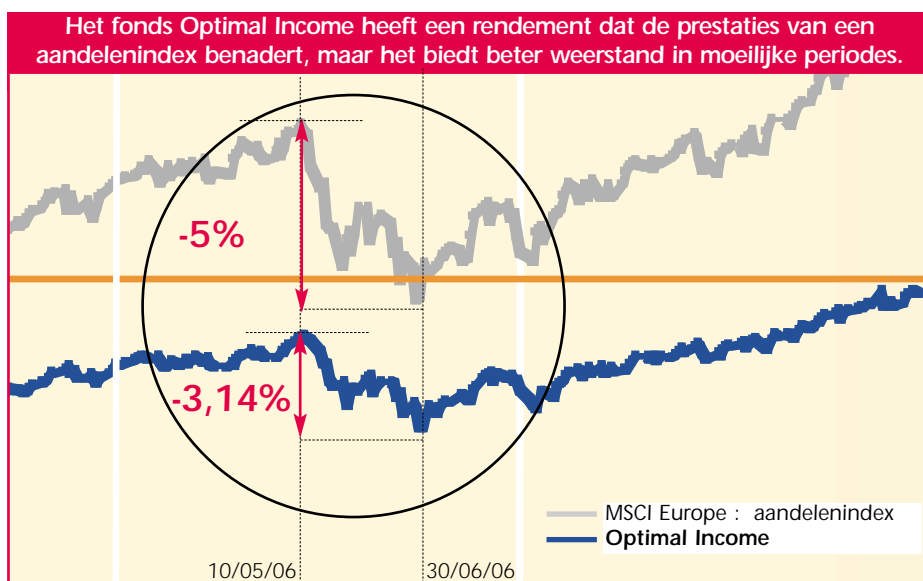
Het fonds Optimal Income heeft een rendement dat de prestaties van een aandelenindex benadert, maar het biedt beter weerstand in moeilijke periodes.

-5%

-3,14%

MSCI Europe : aandelenindex
Optimal Income

10/05/06
30/06/06